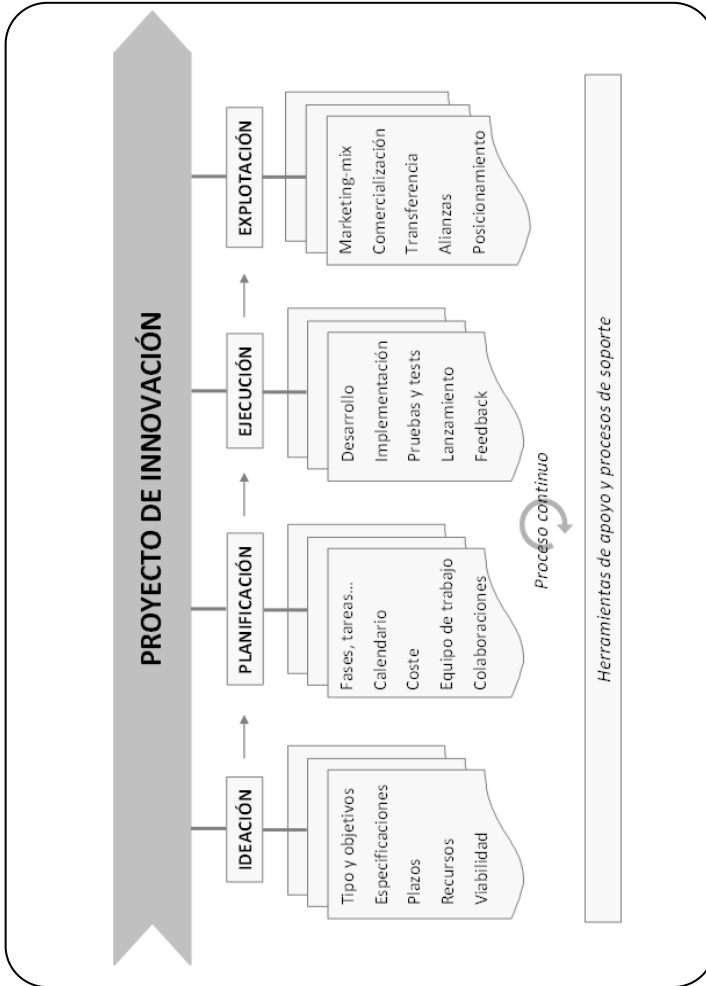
PROYECTO DE INNOVACIÓN

IDEACIÓN

Tipo y objetivos
Especificaciones
Plazos
Recursos
Viabilidad

PLANIFICACIÓN

Fases, tareas...
Calendario
Coste
Equipo de trabajo
Colaboraciones

EJECUCIÓN

Desarrollo
Implementación
Pruebas y tests
Lanzamiento
Feedback

EXPLOTACIÓN

Marketing-mix
Comercialización
Transferencia
Alianzas
Posicionamiento

Proceso continuo

Herramientas de apoyo y procesos de soporte